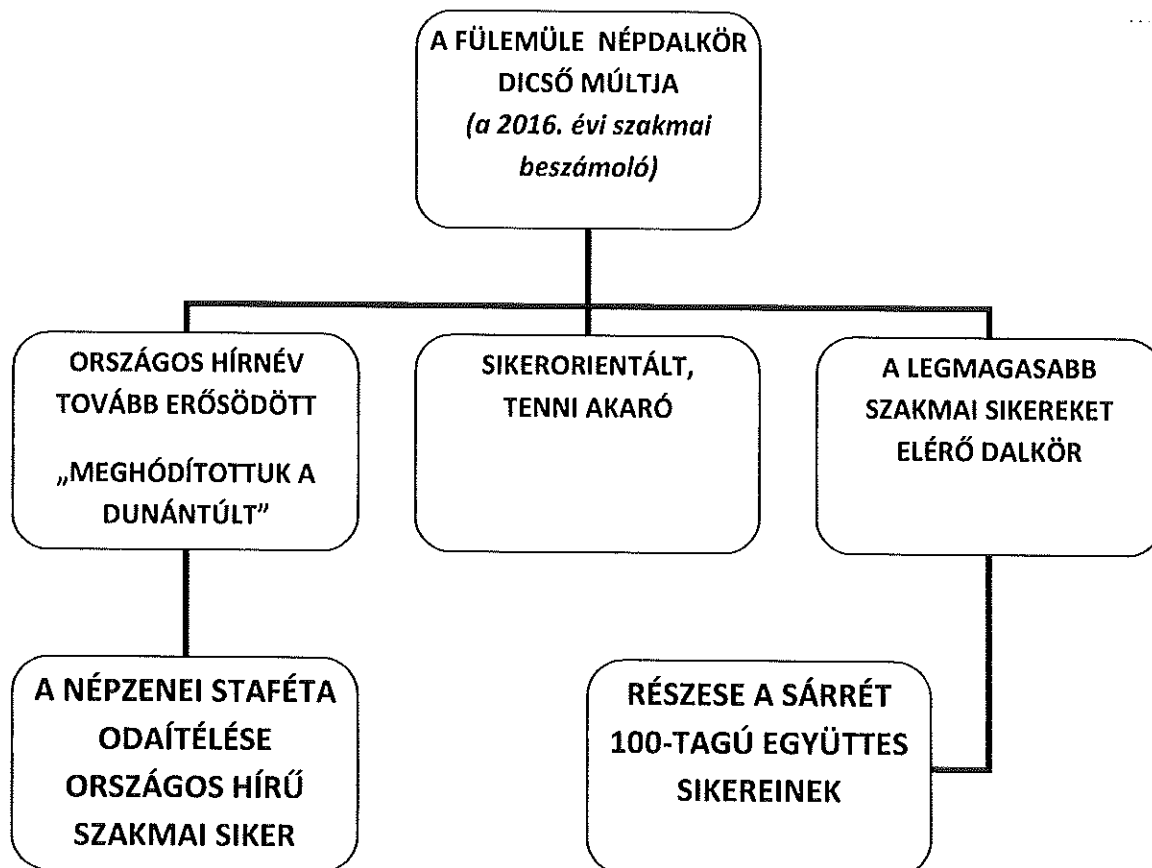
A FÜLEMÜLE NÉPDALKÖR DICSŐ MÚLTJA
*(a 2016. évi szakmai beszámoló)*

ORSZÁGOS HÍRNÉV TOVÁBB ERŐSÖDÖTT

„MEGHÓDÍTOTTUK A DUNÁNTÚLT”

SIKERORIENTÁLT, TENNI AKARÓ

A LEGMAGASABB SZAKMAI SIKEREKET ELÉRŐ DALKÖR

A NÉPZENEI STAFÉTA ODAÍTÉLÉSE ORSZÁGOS HÍRŰ SZAKMAI SIKER

RÉSZESE A SÁRRÉT 100-TAGÚ EGYÜTTES SIKEREINEK